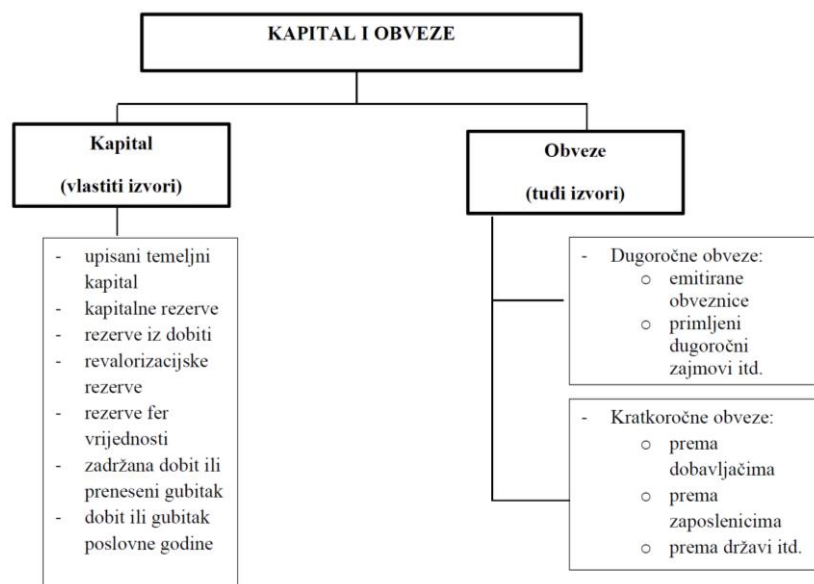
KAPITAL I OBVEZE

Kapital
(vlastiti izvori)

- upisani temeljni kapital
- kapitalne rezerve
- rezerve iz dobiti
- revalorizacijske rezerve
- rezerve fer vrijednosti
- zadržana dobit ili preneseni gubitak
- dobit ili gubitak poslovne godine

Obveze
(tuđi izvori)

- Dugoročne obveze:
  ○ emitirane obveznice
  ○ primljeni dugoročni zajmovi itd.

- Kratkoročne obveze:
  ○ prema dobavljačima
  ○ prema zaposlenicima
  ○ prema državi itd.